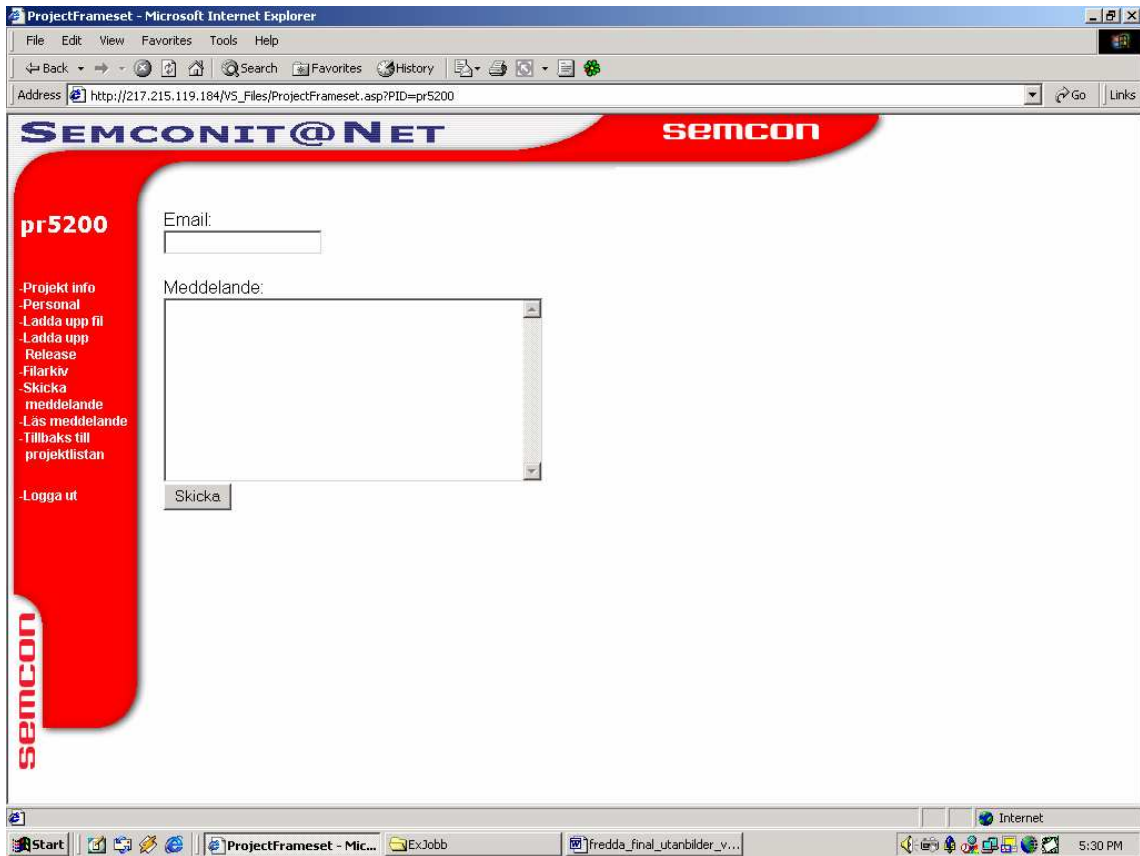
ProjectFrameset - Microsoft Internet Explorer

File Edit View Favorites Tools Help

Back Search Favorites History

Address http://217.215.119.184/VS_Files/ProjectFrameset.asp?PID=pr5200 Go Links

SEMCONIT@NET semcon

pr5200

-Projekt info
-Personal
-Ladda upp fil
-Ladda upp Release
-Filarkiv
-Skicka meddelande
-Läs meddelande
-Tillbaks till projektlistan

-Logga ut

semcon

Email:

Meddelande:

Skicka

Internet

Start ProjectFrameset - Mic... ExJobb fredda_final_utanbilder_v... 5:30 PM